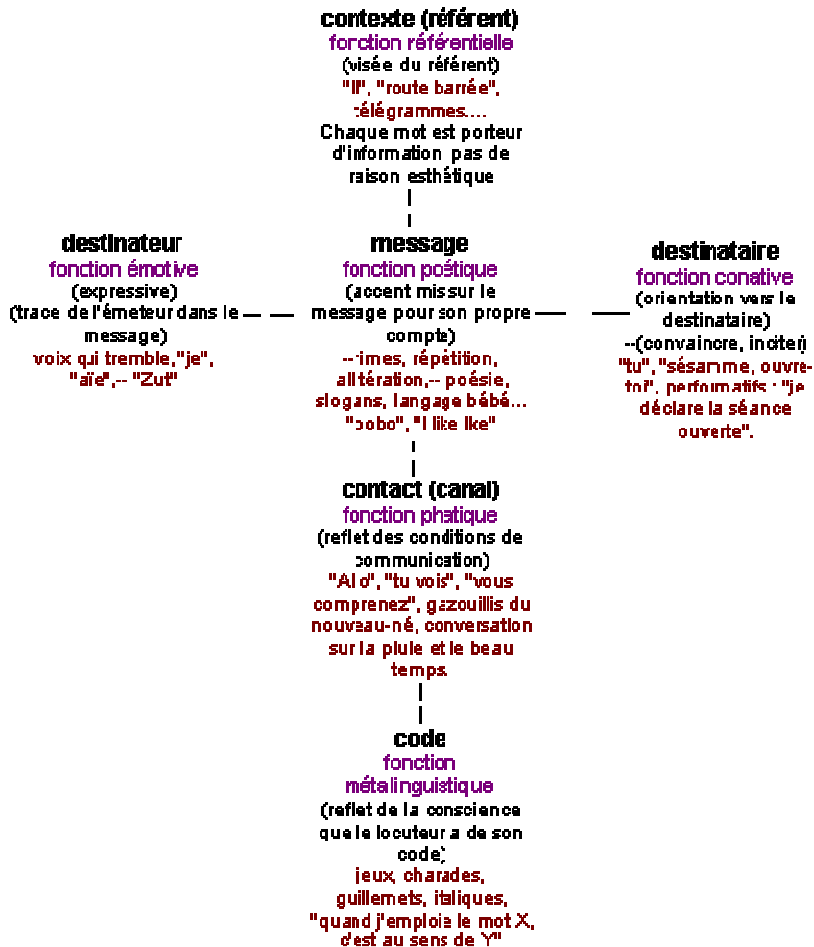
contexte (référent)
fonction référentielle
(visée du référent)
"Il", "route barrée", télégrammes....
Chaque mot est porteur d'information pas de raison esthétique

destinateur
fonction émotive
(expressive)
(trace de l'émeteur dans le message)
voix qui tremble,"je", "aïe",-- "Zut"

message
fonction poétique
(accent mis sur le message pour son propre compte)
--rimes, répétition, allitération,-- poésie, slogans, langage bébé...
"bobo", "I like Ike"

destinataire
fonction conative
(orientation vers le destinataire)
--(convaincre, inciter)
"tu", "sésame, ouvre-toi", performatifs : "je déclare la séance ouverte".

contact (canal)
fonction phatique
(reflet des conditions de communication)
"Allo", "tu vois", "vous comprenez", gazouillis du nouveau-né, conversation sur la pluie et le beau temps.

code
fonction métalinguistique
(reflet de la conscience que le locuteur a de son code)
jeux, charades, guillemets, italiques, "quand j'emploie le mot X, c'est au sens de Y"